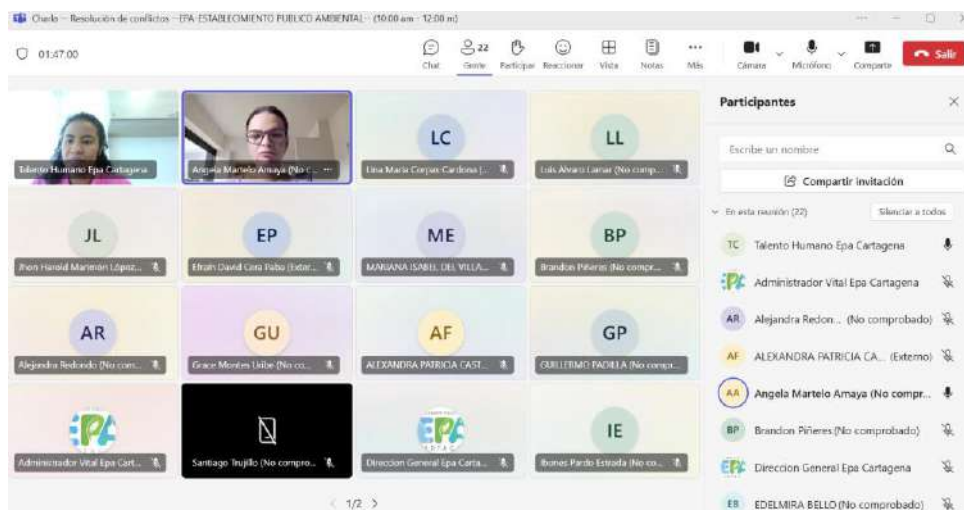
Charla – Resolución de conflictos – EPA ESTABLECIMIENTO PUBLICO AMBIENTAL – (10:00 am - 12:00 m)

01:47:00

Chat | Gente 22 | Participar | Reaccionar | Vista | Notas | Más | Cámara | Micrófono | Compartir | Salir

Talento Humano Epa Cartagena

Angela Martelo Amaya (No c...

LC
Lina Maria Corpas Cardona (...

LL
Luis Alvaro Lamar (No comp...

JL
Jhon Harold Marimón López...

EP
Efrain David Cera Pabo (Exter...

ME
MARIANA ISABEL DEL VILLA...

BP
Brandon Piñeres (No compr...

AR
Alejandra Redondo (No com...

GU
Grace Montes Uribe (No co...

AF
ALEXANDRA PATRICIA CAST...

GP
GUILLERMO PADILLA (No compr...

Administrador Vital Epa Cart...

Santiago Trujillo (No compro...

Direccion General Epa Carta...

IE
Ibones Pardo Estrada (No co...

< 1/2 >

Participantes

Escribe un nombre

Compartir invitación

En esta reunión (22) | Silenciar a todos

TC Talento Humano Epa Cartagena

Administrador Vital Epa Cartagena

AR Alejandra Redon... (No comprobado)

AF ALEXANDRA PATRICIA CA... (Externo)

AA Angela Martelo Amaya (No compr...

BP Brandon Piñeres (No comprobado)

Direccion General Epa Cartagena

EB EDELMIRA BELLO (No comprobado)